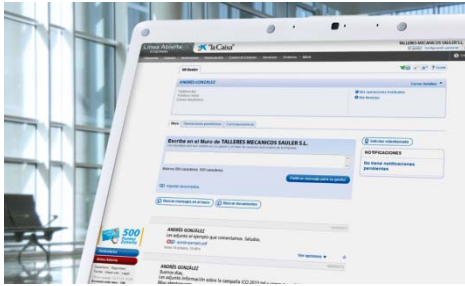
Línea Abierta
"la Caixa"
TALLERES MECANICOS SAULER S.L.
Mi Muro
ANDRÉS GONZÁLEZ
Cerrar detalles
Mis operaciones frecuentes
Mis favoritos
Muro
Escribe en el Muro de TALLERES MECANICOS SAULER S.L.
Quedan 500 caracteres
Publicar mensaje
Solicitar videollamada
NOTIFICACIONES
No tiene notificaciones pendientes
Buscar mensajes en el Muro
Buscar documentos
500
ANDRÉS GONZÁLEZ
Les adjunto el ejemplo que comentamos. Saludos.
ANDRÉS GONZÁLEZ
Buenos días,
Les adjunto información sobre la campaña ICO 2013 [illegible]
Ver opciones